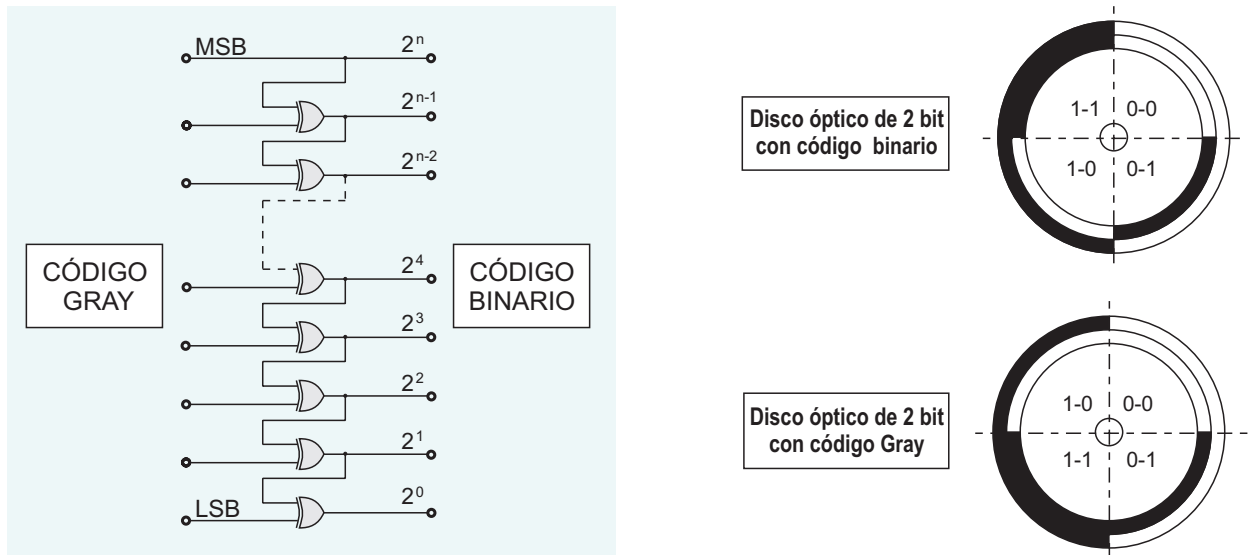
MSB

$2^n$

$2^{n-1}$

$2^{n-2}$

CÓDIGO GRAY

$2^4$

CÓDIGO BINARIO

$2^3$

$2^2$

$2^1$

LSB

$2^0$

Disco óptico de 2 bit con código binario

1-1 0-0

1-0 0-1

Disco óptico de 2 bit con código Gray

1-0 0-0

1-1 0-1